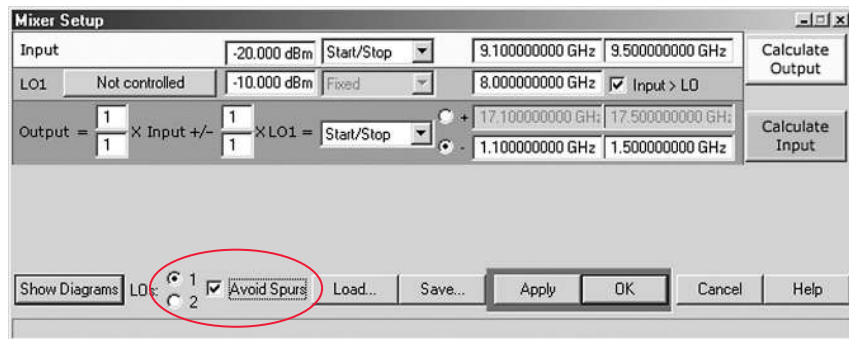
Mixer Setup

Input | -20.000 dBm | Start/Stop | 9.100000000 GHz | 9.500000000 GHz | Calculate Output

LO1 | Not controlled | -10.000 dBm | Fixed | 8.000000000 GHz | Input > LO

Output = $\frac{1}{1}$ X Input +/- $\frac{1}{1}$ X LO1 = Start/Stop

+ 17.100000000 GHz | 17.500000000 GHz

- 1.100000000 GHz | 1.500000000 GHz

Calculate Input

Show Diagrams | LOs: 1 2 | Avoid Spurs | Load... | Save... | Apply | OK | Cancel | Help